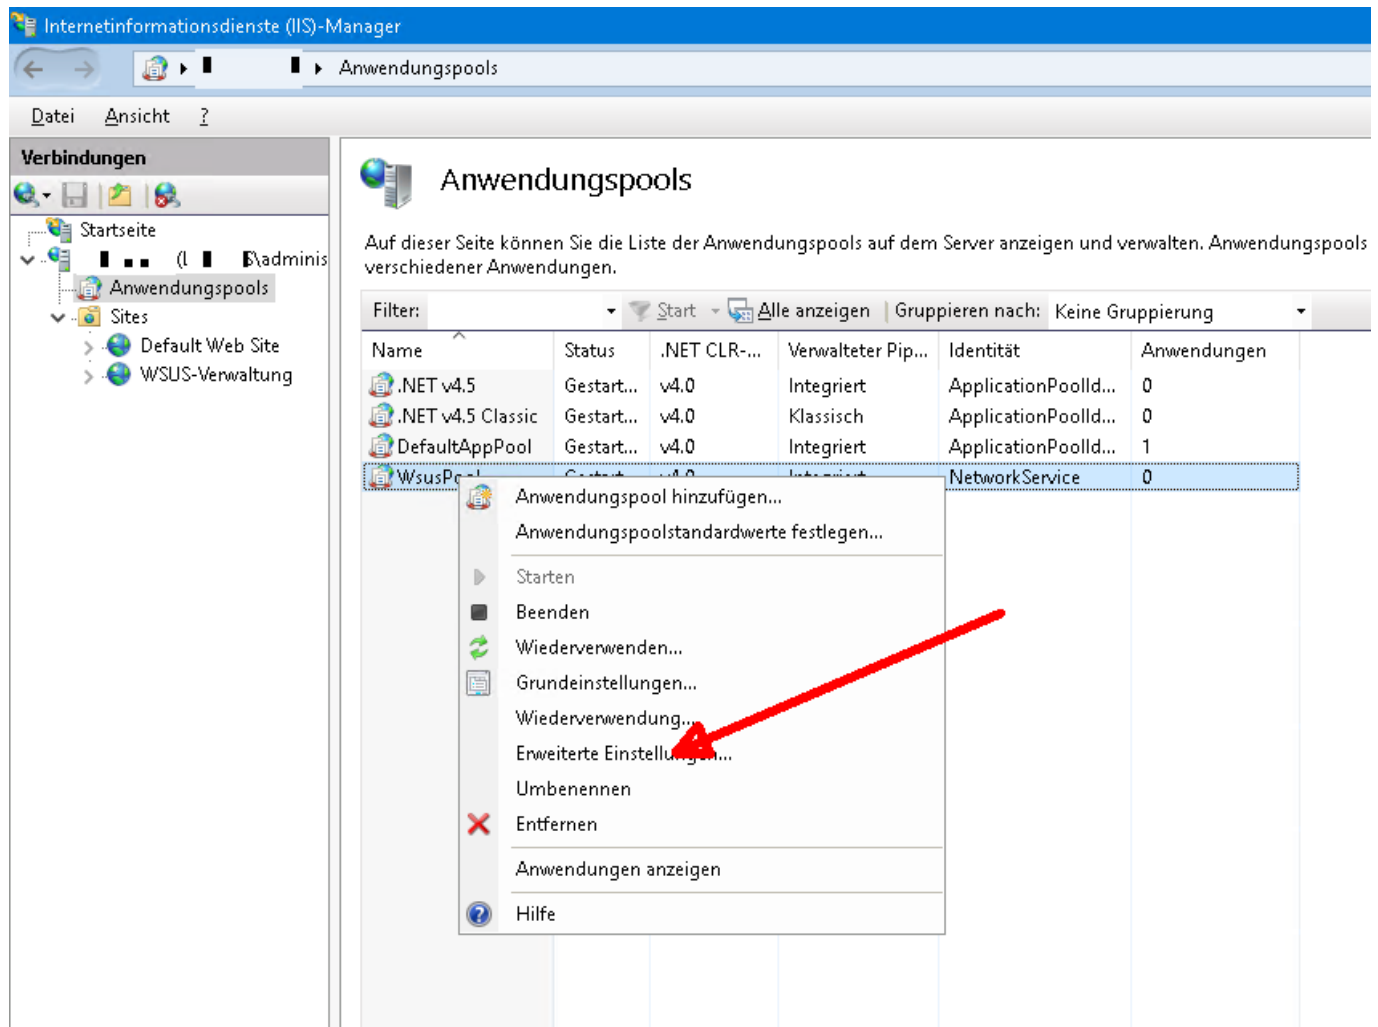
Internetinformationsdienste (IIS)-Manager

Anwendungspools

Datei Ansicht ?

Verbindungen

Startseite
(l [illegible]\adminis
Anwendungspools
Sites
Default Web Site
WSUS-Verwaltung

Anwendungspools

Auf dieser Seite können Sie die Liste der Anwendungspools auf dem Server anzeigen und verwalten. Anwendungspools verschiedener Anwendungen.

Filter: Start Alle anzeigen Gruppieren nach: Keine Gruppierung

| Name | Status | .NET CLR-... | Verwalteter Pip... | Identität | Anwendungen |
|---|---|---|---|---|---|
| .NET v4.5 | Gestart... | v4.0 | Integriert | ApplicationPoolId... | 0 |
| .NET v4.5 Classic | Gestart... | v4.0 | Klassisch | ApplicationPoolId... | 0 |
| DefaultAppPool | Gestart... | v4.0 | Integriert | ApplicationPoolId... | 1 |
| WsusP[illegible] | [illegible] | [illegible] | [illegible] | NetworkService | 0 |

Anwendungspool hinzufügen...
Anwendungspoolstandardwerte festlegen...
Starten
Beenden
Wiederverwenden...
Grundeinstellungen...
Wiederverwendung...
Erweiterte Einstell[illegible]n...
Umbenennen
Entfernen
Anwendungen anzeigen
Hilfe